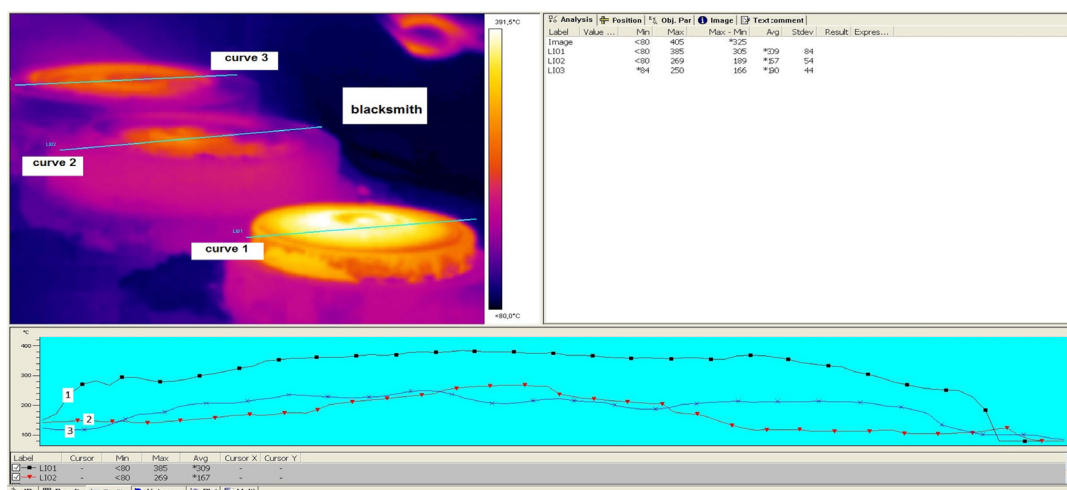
curve 3

blacksmith

curve 2

curve 1

LI02

LI01

391,5°C

<80,0°C

Analysis | Position | Obj. Par | Image | Textcomment

| Label | Value ... | Min | Max | Max - Min | Avg | Stdev | Result | Expres... |
|---|---|---|---|---|---|---|---|---|
| Image | | <80 | 405 | *325 | | | | |
| LI01 | | <80 | 385 | 305 | *309 | 84 | | |
| LI02 | | <80 | 269 | 189 | *157 | 54 | | |
| LI03 | | *84 | 250 | 166 | *190 | 44 | | |

°C
400
300
200
100

1
2
3

| Label | Cursor | Min | Max | Avg | Cursor X | Cursor Y |
|---|---|---|---|---|---|---|
| LI01 | - | <80 | 385 | *309 | - | - |
| LI02 | - | <80 | 269 | *167 | - | - |